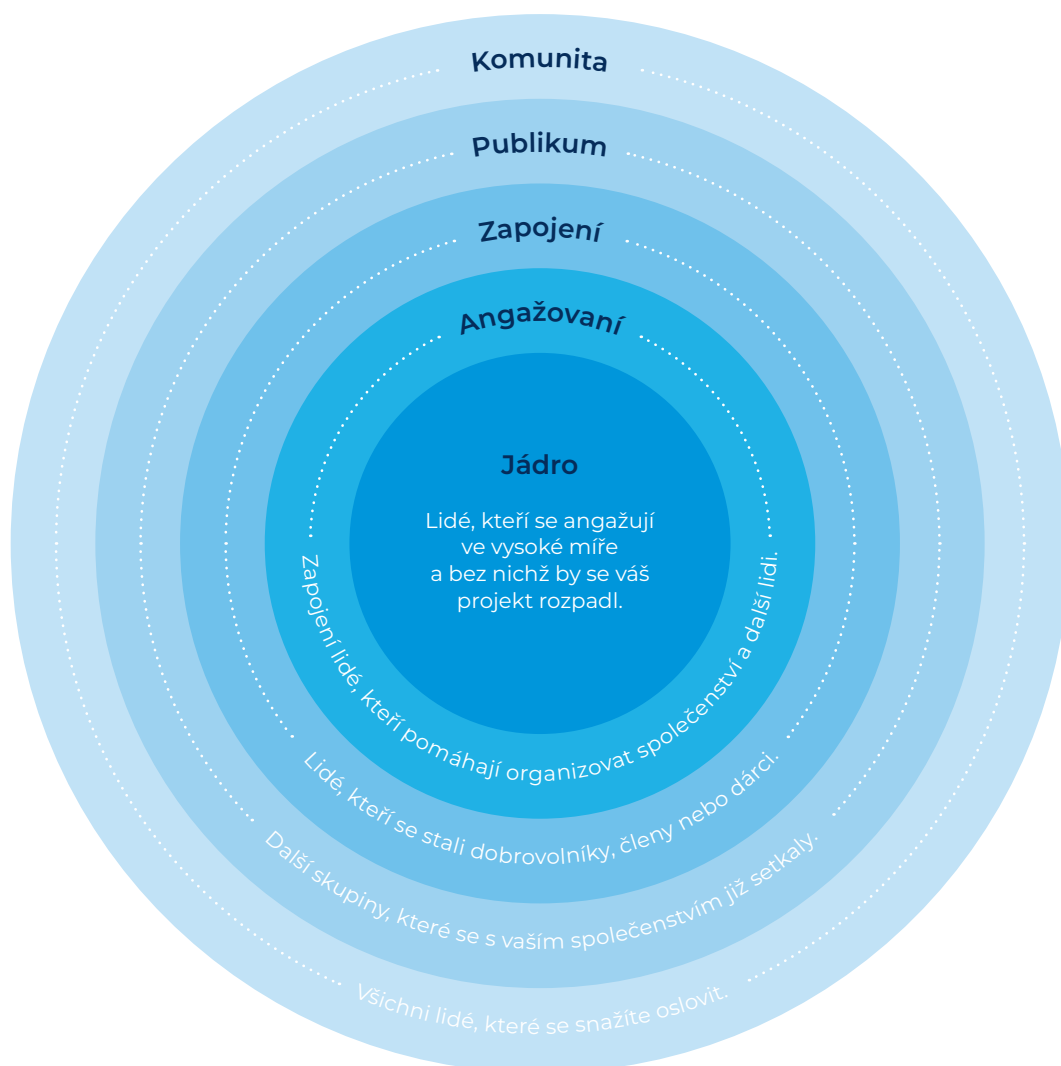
Komunita

Publikum

Zapojení

Angažovaní

Jádro

Lidé, kteří se angažují ve vysoké míře a bez nichž by se váš projekt rozpadl.

Zapojení lidé, kteří pomáhají organizovat společenství a další lidi.

Lidé, kteří se stali dobrovolníky, členy nebo dárci.

Další skupiny, které se s vaším společenstvím již setkaly.

Všichni lidé, které se snažíte oslovit.